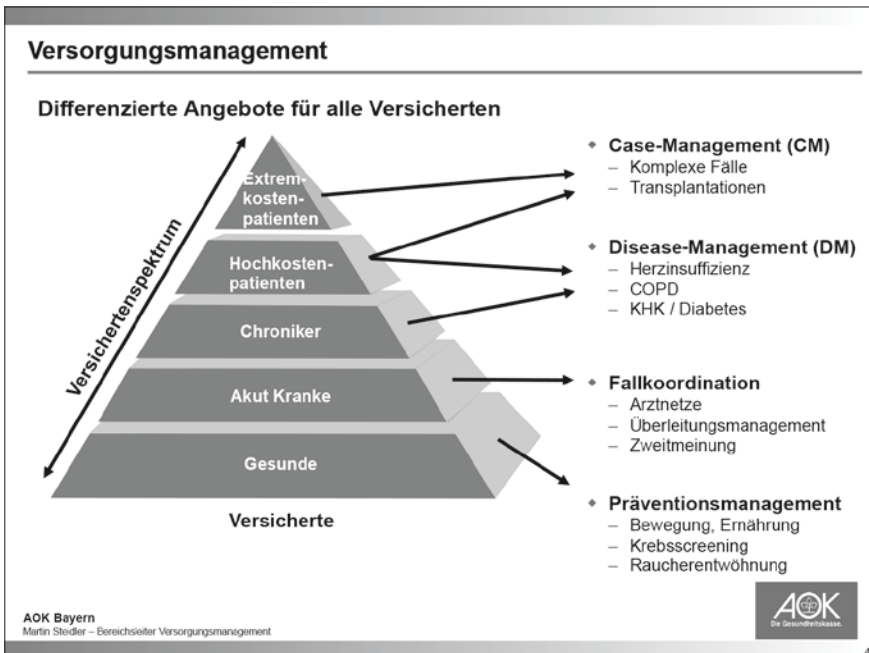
Versorgungsmanagement

Differenzierte Angebote für alle Versicherten

Versichertenspektrum

Extremkostenpatienten

Hochkostenpatienten

Chroniker

Akut Kranke

Gesunde

Versicherte

- Case-Management (CM)
  – Komplexe Fälle
  – Transplantationen

- Disease-Management (DM)
  – Herzinsuffizienz
  – COPD
  – KHK / Diabetes

- Fallkoordination
  – Arztnetze
  – Überleitungsmanagement
  – Zweitmeinung

- Präventionsmanagement
  – Bewegung, Ernährung
  – Krebsscreening
  – Raucherentwöhnung

AOK Bayern
Martin Steidler – Bereichsleiter Versorgungsmanagement

AOK
Die Gesundheitskasse.

4